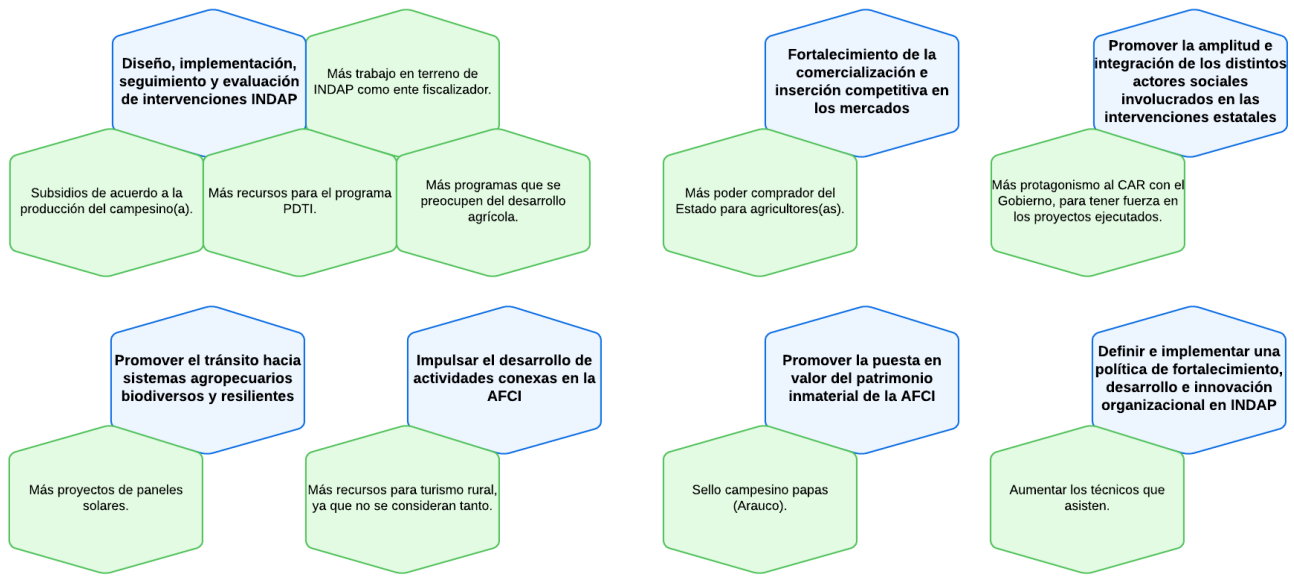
Diseño, implementación, seguimiento y evaluación de intervenciones INDAP

Más trabajo en terreno de INDAP como ente fiscalizador.

Subsidios de acuerdo a la producción del campesino(a).

Más recursos para el programa PDTI.

Más programas que se preocupen del desarrollo agrícola.

Fortalecimiento de la comercialización e inserción competitiva en los mercados

Más poder comprador del Estado para agricultores(as).

Promover la amplitud e integración de los distintos actores sociales involucrados en las intervenciones estatales

Más protagonismo al CAR con el Gobierno, para tener fuerza en los proyectos ejecutados.

Promover el tránsito hacia sistemas agropecuarios biodiversos y resilientes

Más proyectos de paneles solares.

Impulsar el desarrollo de actividades conexas en la AFCI

Más recursos para turismo rural, ya que no se consideran tanto.

Promover la puesta en valor del patrimonio inmaterial de la AFCI

Sello campesino papas (Arauco).

Definir e implementar una política de fortalecimiento, desarrollo e innovación organizacional en INDAP

Aumentar los técnicos que asisten.